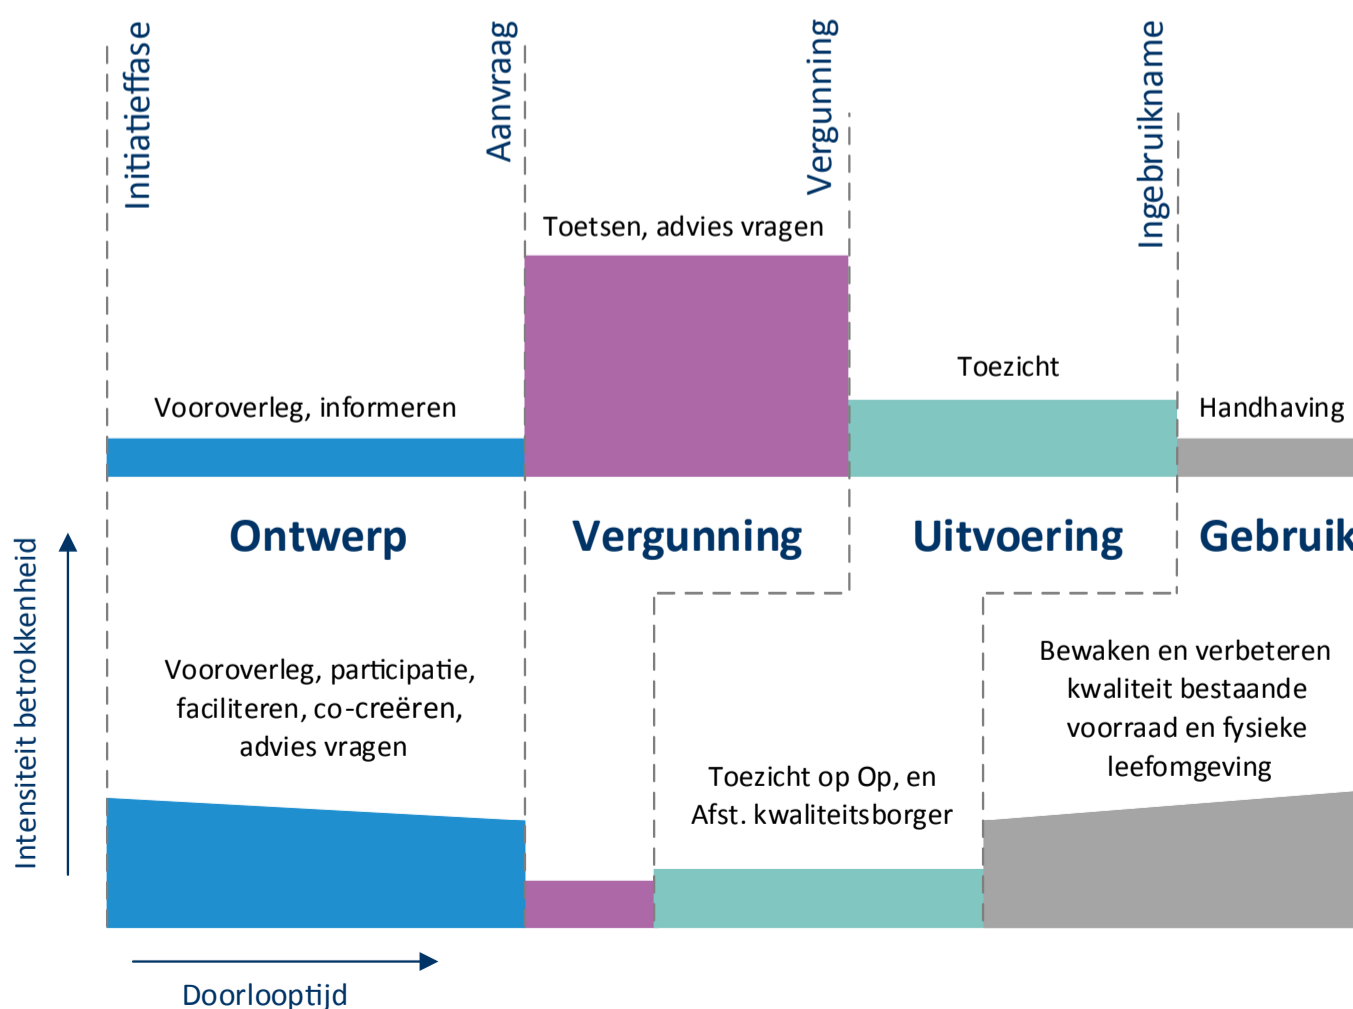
Initiatieffase

Aanvraag

Vergunning

Ingebruikname

Toetsen, advies vragen

Toezicht

Vooroverleg, informeren

Handhaving

Ontwerp

Vergunning

Uitvoering

Gebruik

Intensiteit betrokkenheid

Vooroverleg, participatie, faciliteren, co-creëren, advies vragen

Toezicht op Op, en Afst. kwaliteitsborger

Bewaken en verbeteren kwaliteit bestaande voorraad en fysieke leefomgeving

Doorlooptijd